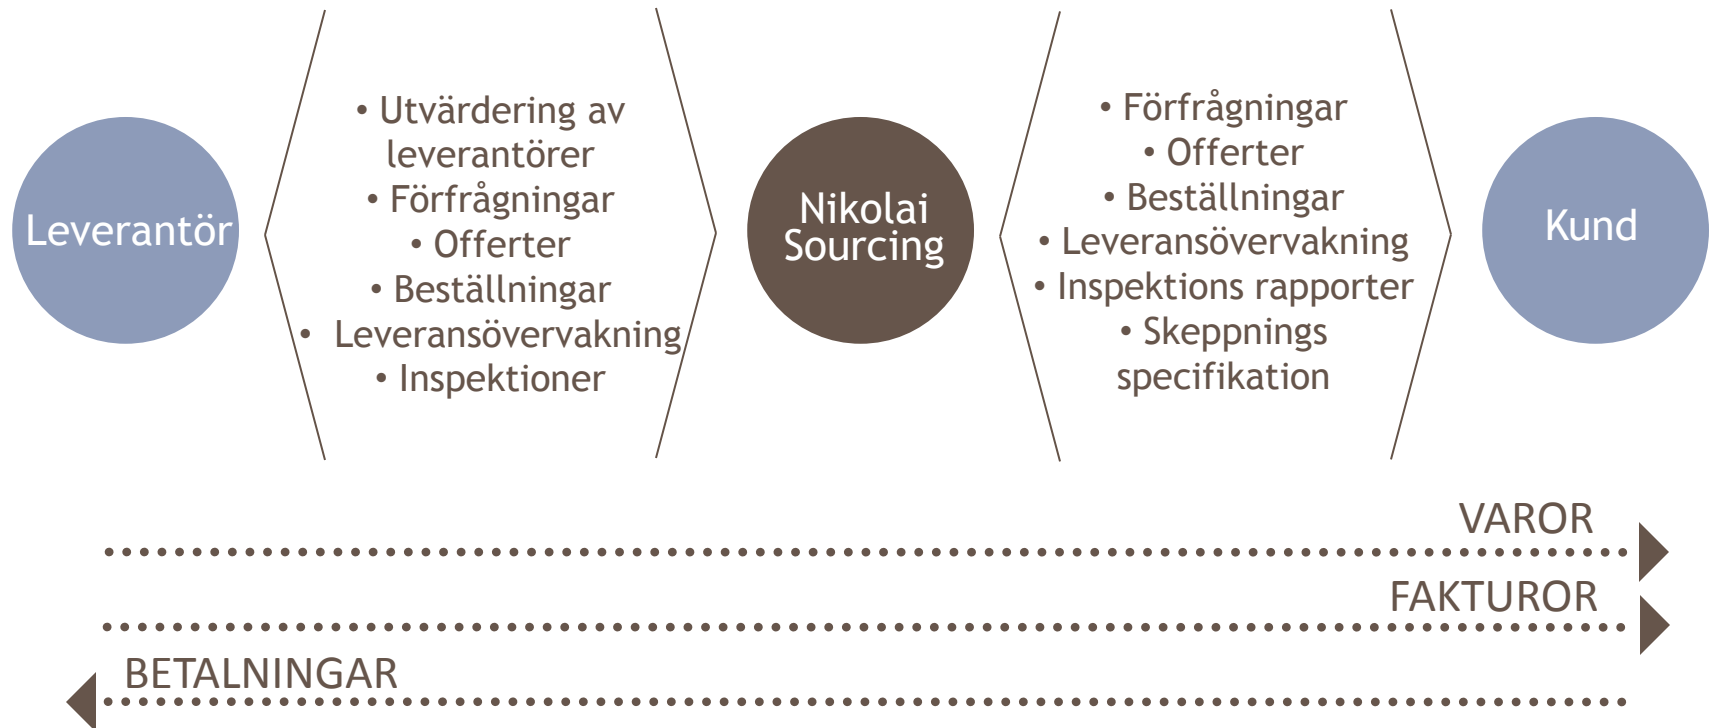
Leverantör

• Utvärdering av leverantörer
• Förfrågningar
• Offerter
• Beställningar
• Leveransövervakning
• Inspektioner

Nikolai Sourcing

• Förfrågningar
• Offerter
• Beställningar
• Leveransövervakning
• Inspektions rapporter
• Skeppnings specifikation

Kund

VAROR

FAKTUROR

BETALNINGAR